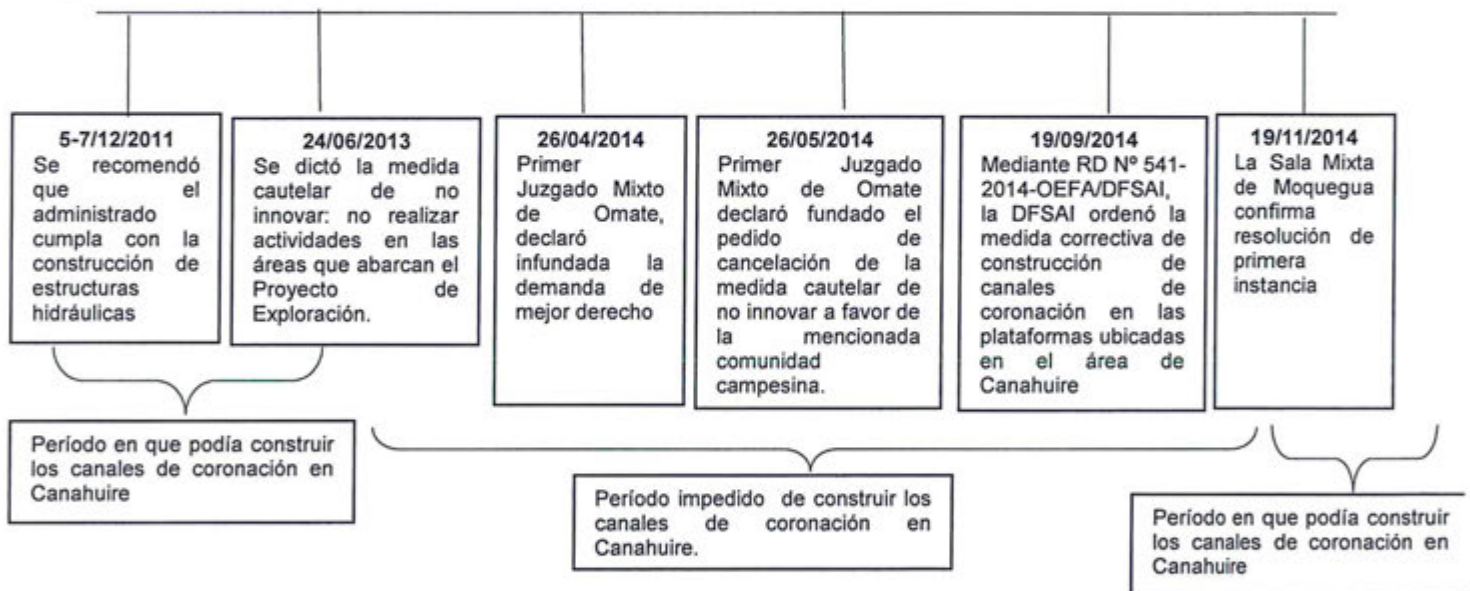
5-7/12/2011
Se recomendó que el administrado cumpla con la construcción de estructuras hidráulicas

24/06/2013
Se dictó la medida cautelar de no innovar: no realizar actividades en las áreas que abarcan el Proyecto de Exploración.

26/04/2014
Primer Juzgado Mixto de Omate, declaró infundada la demanda de mejor derecho

26/05/2014
Primer Juzgado Mixto de Omate declaró fundado el pedido de cancelación de la medida cautelar de no innovar a favor de la mencionada comunidad campesina.

19/09/2014
Mediante RD Nº 541-2014-OEFA/DFSAI, la DFSAI ordenó la medida correctiva de construcción de canales de coronación en las plataformas ubicadas en el área de Canahuire

19/11/2014
La Sala Mixta de Moquegua confirma resolución de primera instancia

Período en que podía construir los canales de coronación en Canahuire

Período impedido de construir los canales de coronación en Canahuire.

Período en que podía construir los canales de coronación en Canahuire